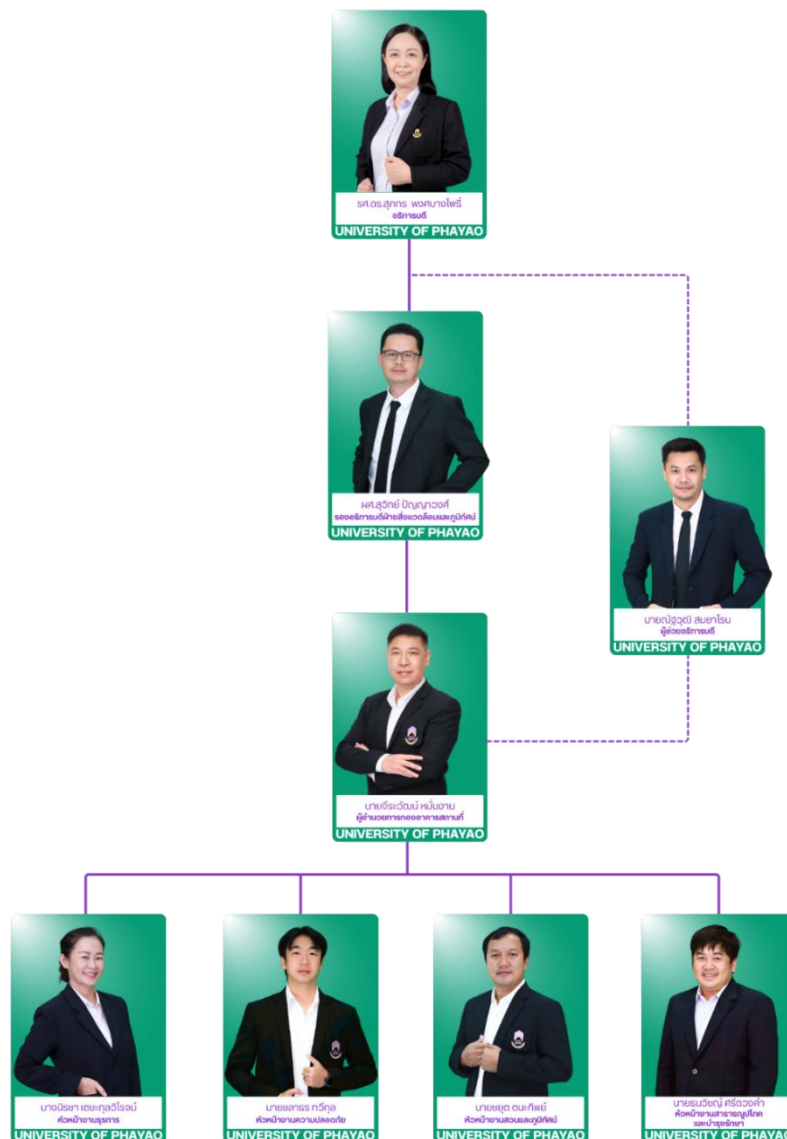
รศ.ดร.สุภกร พงศบางโพธิ์
อธิการบดี
UNIVERSITY OF PHAYAO

ผศ.สุวิทย์ ปัญญาวงศ์
รองอธิการบดีฝ่ายสิ่งแวดล้อมและภูมิทัศน์
UNIVERSITY OF PHAYAO

นายณัฐวุฒิ สมยาโรน
ผู้ช่วยอธิการบดี
UNIVERSITY OF PHAYAO

นายธีระวัฒน์ หนั่นงาม
ผู้อำนวยการกองอาคารสถานที่
UNIVERSITY OF PHAYAO

นางนิรชา เตชะกุลวิโรจน์
หัวหน้างานธุรการ
UNIVERSITY OF PHAYAO

นายชลารร ทวีกุล
หัวหน้างานความปลอดภัย
UNIVERSITY OF PHAYAO

นายชยุต ตนเทพย์
หัวหน้างานสวนและภูมิทัศน์
UNIVERSITY OF PHAYAO

นายธนวิชญ์ ศรีดวงคำ
หัวหน้างานสาธารณูปโภค และบำรุงรักษา
UNIVERSITY OF PHAYAO